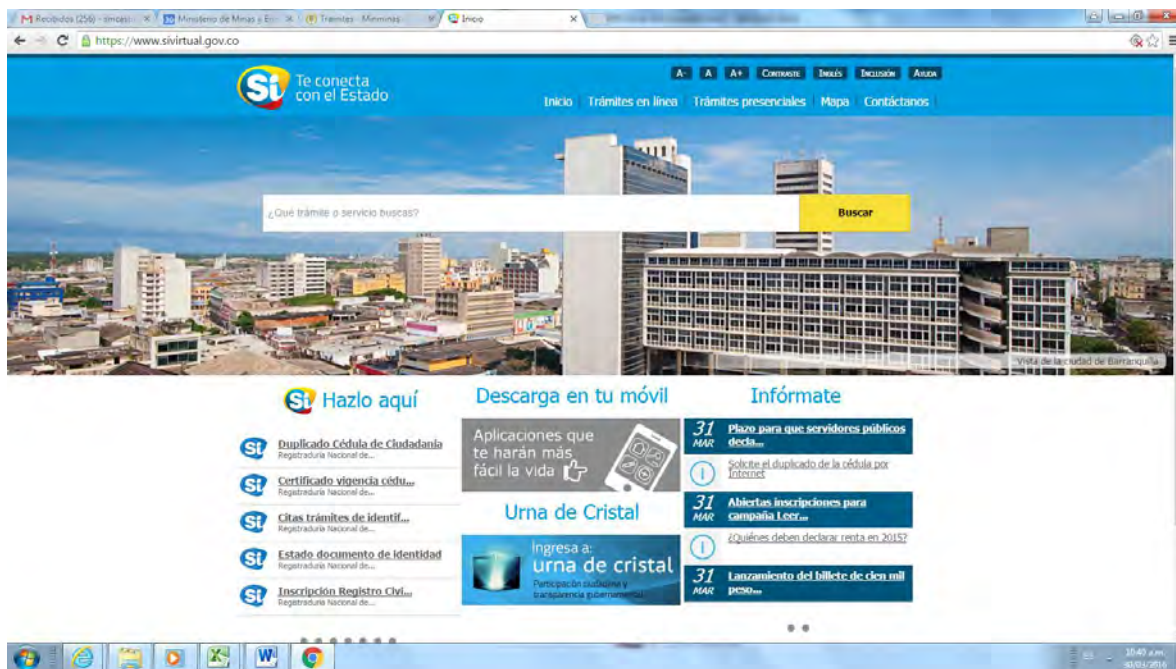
Recibidos (256) - simcasi | Ministerio de Minas y En | Tramites - Minminas | Inicio

https://www.sivirtual.gov.co

Si Te conecta con el Estado

A- A A+ Contraste Inglés Inclusión Ayuda

Inicio Trámites en línea Trámites presenciales Mapa Contáctanos

¿Qué trámite o servicio buscas?

Buscar

Vista de la ciudad de Barranquilla

Si Hazlo aquí

Si Duplicado Cédula de Ciudadanía
Registraduría Nacional de...

Si Certificado vigencia cédu...
Registraduría Nacional de...

Si Citas trámites de identif...
Registraduría Nacional de...

Si Estado documento de identidad
Registraduría Nacional de...

Si Inscripción Registro Civi...
Registraduría Nacional de...

Descarga en tu móvil

Aplicaciones que te harán más fácil la vida

Urna de Cristal

Ingresa a: urna de cristal
Participación ciudadana y transparencia gubernamental

Infórmate

31 MAR Plazo para que servidores públicos decla...

Solicite el duplicado de la cédula por Internet

31 MAR Abiertas inscripciones para campaña Leer...

¿Quiénes deben declarar renta en 2015?

31 MAR Lanzamiento del billete de cien mil peso...

10:40 a.m.
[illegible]